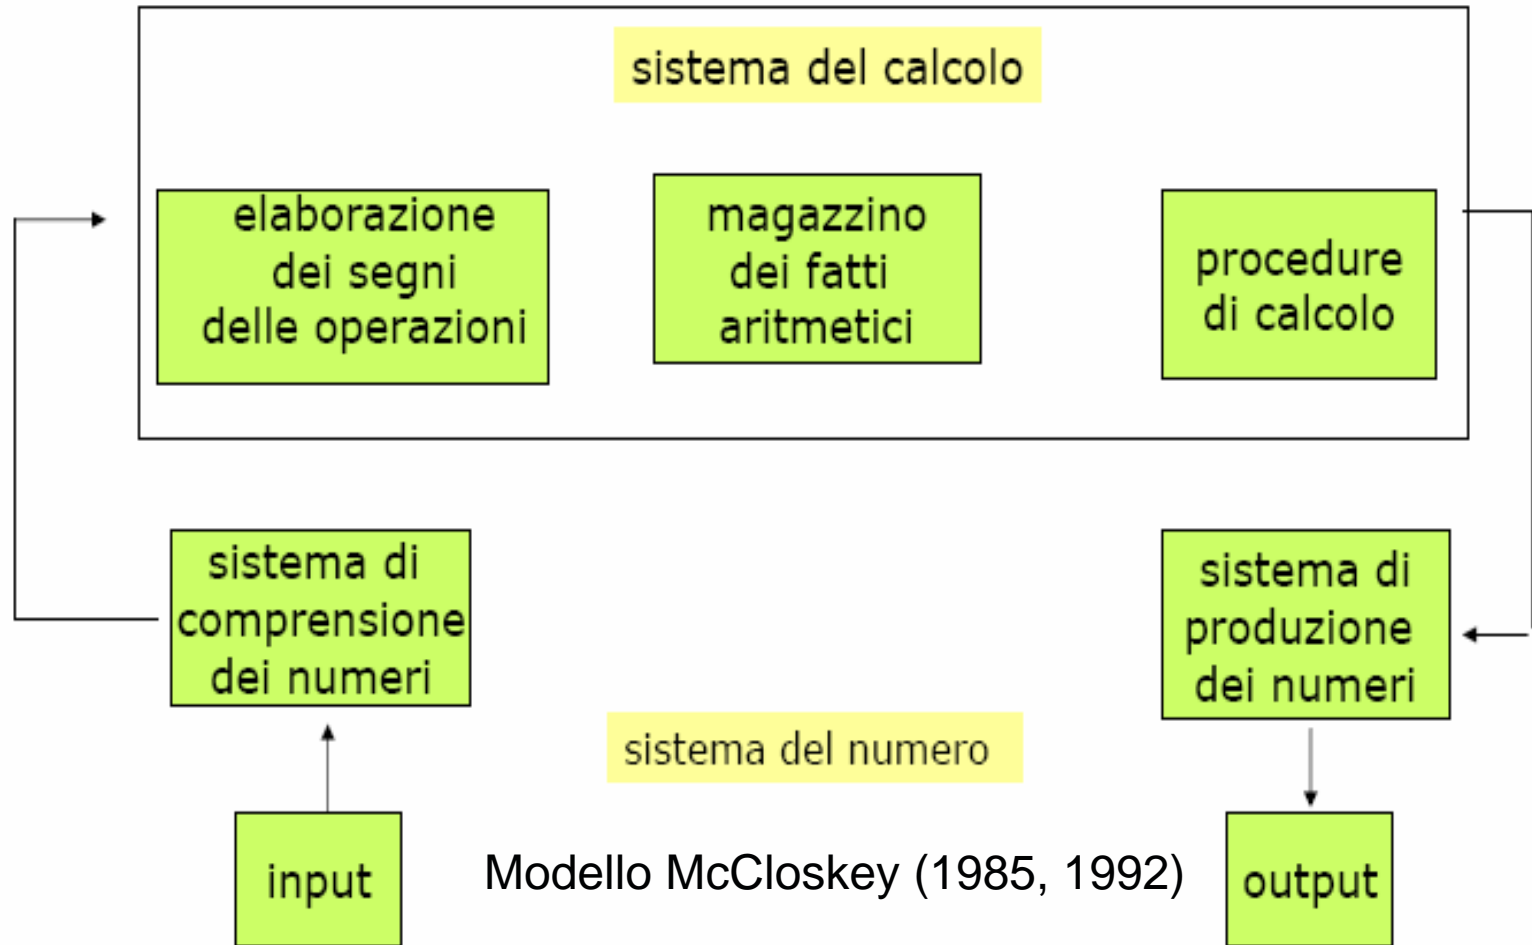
sistema del calcolo

elaborazione dei segni delle operazioni

magazzino dei fatti aritmetici

procedure di calcolo

sistema di comprensione dei numeri

sistema di produzione dei numeri

sistema del numero

input

Modello McCloskey (1985, 1992)

output